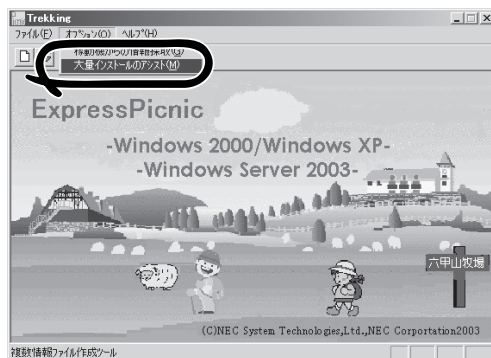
Trekking
ファイル(F) オプション(O) ヘルプ(H)
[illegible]
大量インストールのアシスト(M)
ExpressPicnic
-Windows 2000/Windows XP-
-Windows Server 2003-
六甲山牧場
(C)NEC System Technologies,Ltd.,NEC Corportation2003
複数情報ファイル作成ツール